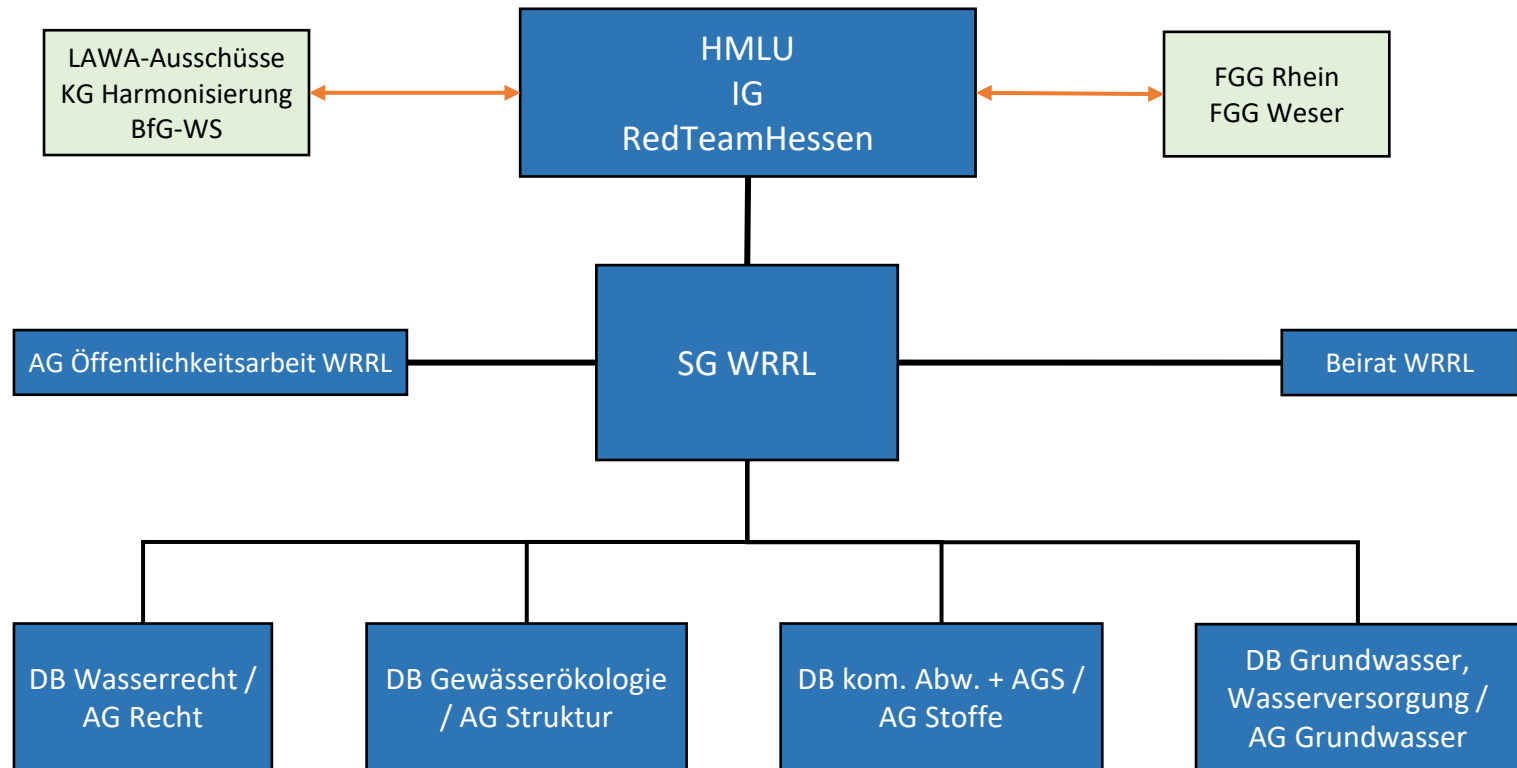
LAWA-Ausschüsse
KG Harmonisierung
BfG-WS

HMLU
IG
RedTeamHessen

FGG Rhein
FGG Weser

AG Öffentlichkeitsarbeit WRRL

SG WRRL

Beirat WRRL

DB Wasserrecht / AG Recht

DB Gewässerökologie / AG Struktur

DB kom. Abw. + AGS / AG Stoffe

DB Grundwasser, Wasserversorgung / AG Grundwasser